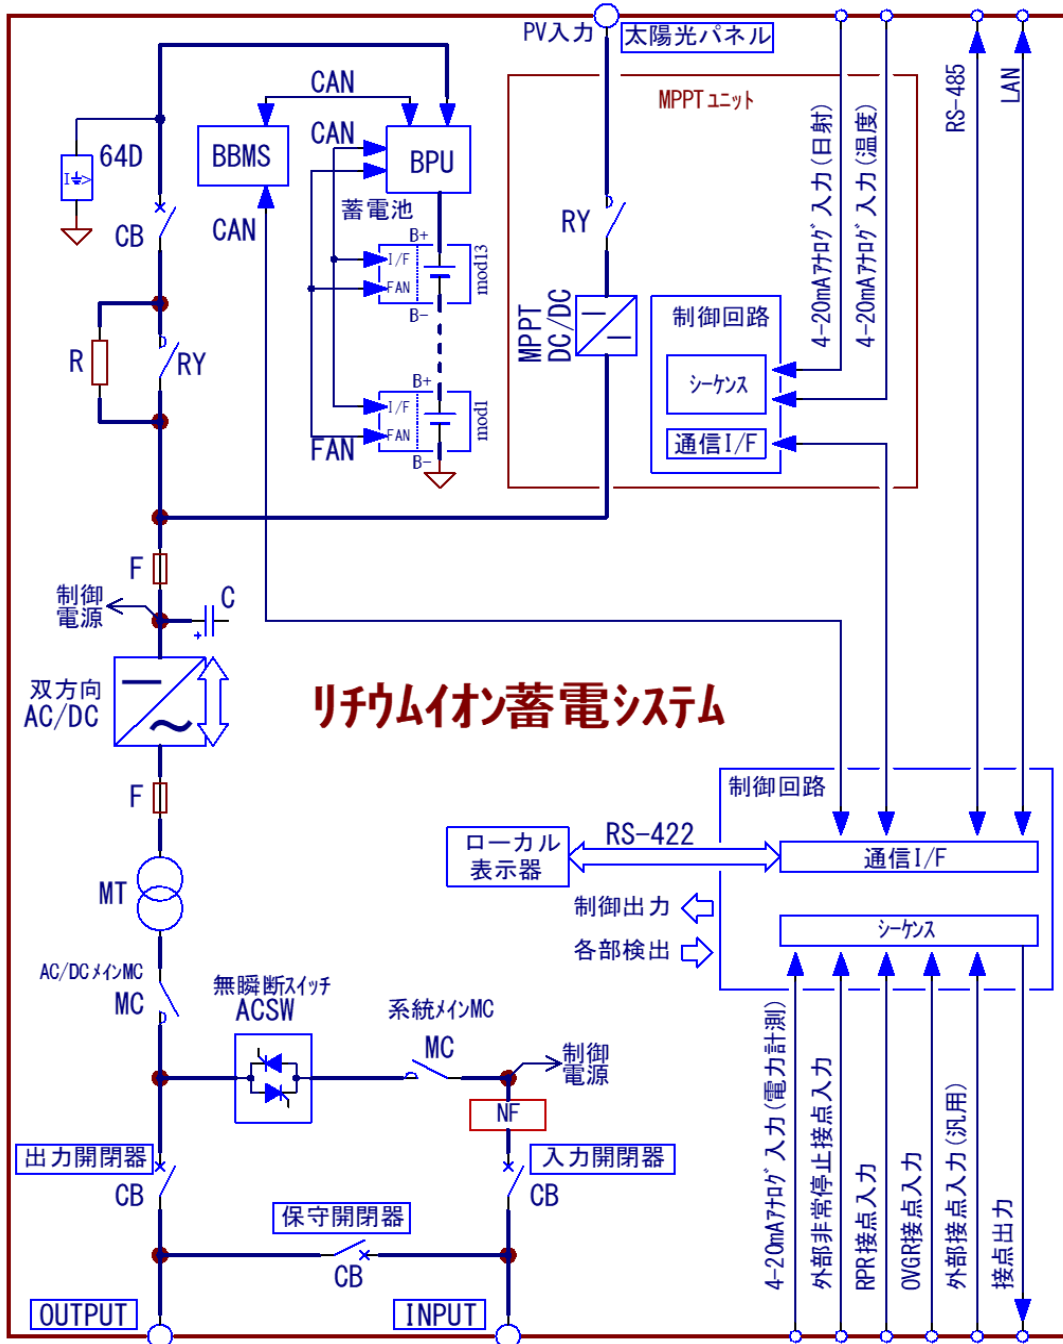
PV入力
太陽光パネル
CAN
CAN
BBMS
BPU
64D
蓄電池
CB
CAN
B+
I/F
FAN
mod13
B−
MPPT ﾕﾆｯﾄ
RY
MPPT DC/DC
制御回路
シーケンス
通信I/F
4−20mAｱﾅﾛｸﾞ入力(日射)
4−20mAｱﾅﾛｸﾞ入力(温度)
RS−485
LAN
R
RY
B+
I/F
FAN
mod1
B−
FAN
F
制御電源
C
双方向 AC/DC
リチウムイオン蓄電システム
F
制御回路
ローカル表示器
RS−422
通信I/F
MT
制御出力
各部検出
シーケンス
AC/DCﾒｲﾝMC
MC
無瞬断ｽｲｯﾁ
ACSW
系統ﾒｲﾝMC
MC
制御電源
NF
出力開閉器
入力開閉器
CB
CB
保守開閉器
CB
OUTPUT
INPUT
4−20mAｱﾅﾛｸﾞ入力(電力計測)
外部非常停止接点入力
RPR接点入力
OVGR接点入力
外部接点入力(汎用)
接点出力